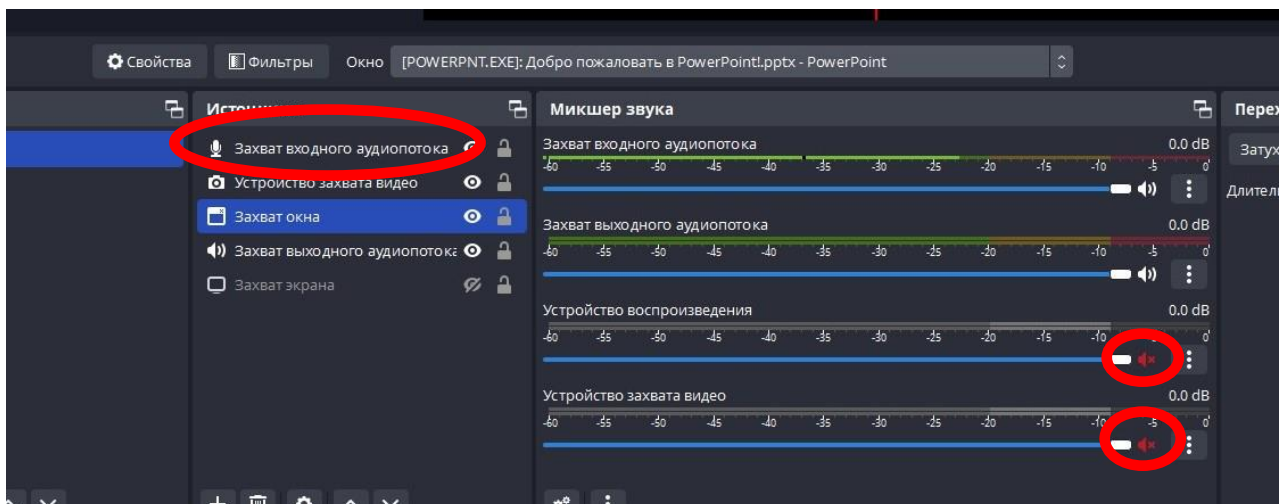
Свойства Фильтры Окно [POWERPNT.EXE]: Добро пожаловать в PowerPoint!.pptx - PowerPoint

Источ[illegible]

Захват входного аудиопотока
Устройство захвата видео
Захват окна
Захват выходного аудиопотока
Захват экрана

Микшер звука

Захват входного аудиопотока 0.0 dB
-60 -55 -50 -45 -40 -35 -30 -25 -20 -15 -10 -5 0

Захват выходного аудиопотока 0.0 dB
-60 -55 -50 -45 -40 -35 -30 -25 -20 -15 -10 -5 0

Устройство воспроизведения 0.0 dB
-60 -55 -50 -45 -40 -35 -30 -25 -20 -15 -10 0

Устройство захвата видео 0.0 dB
-60 -55 -50 -45 -40 -35 -30 -25 -20 -15 -5 0

Перех
Затух
Длител